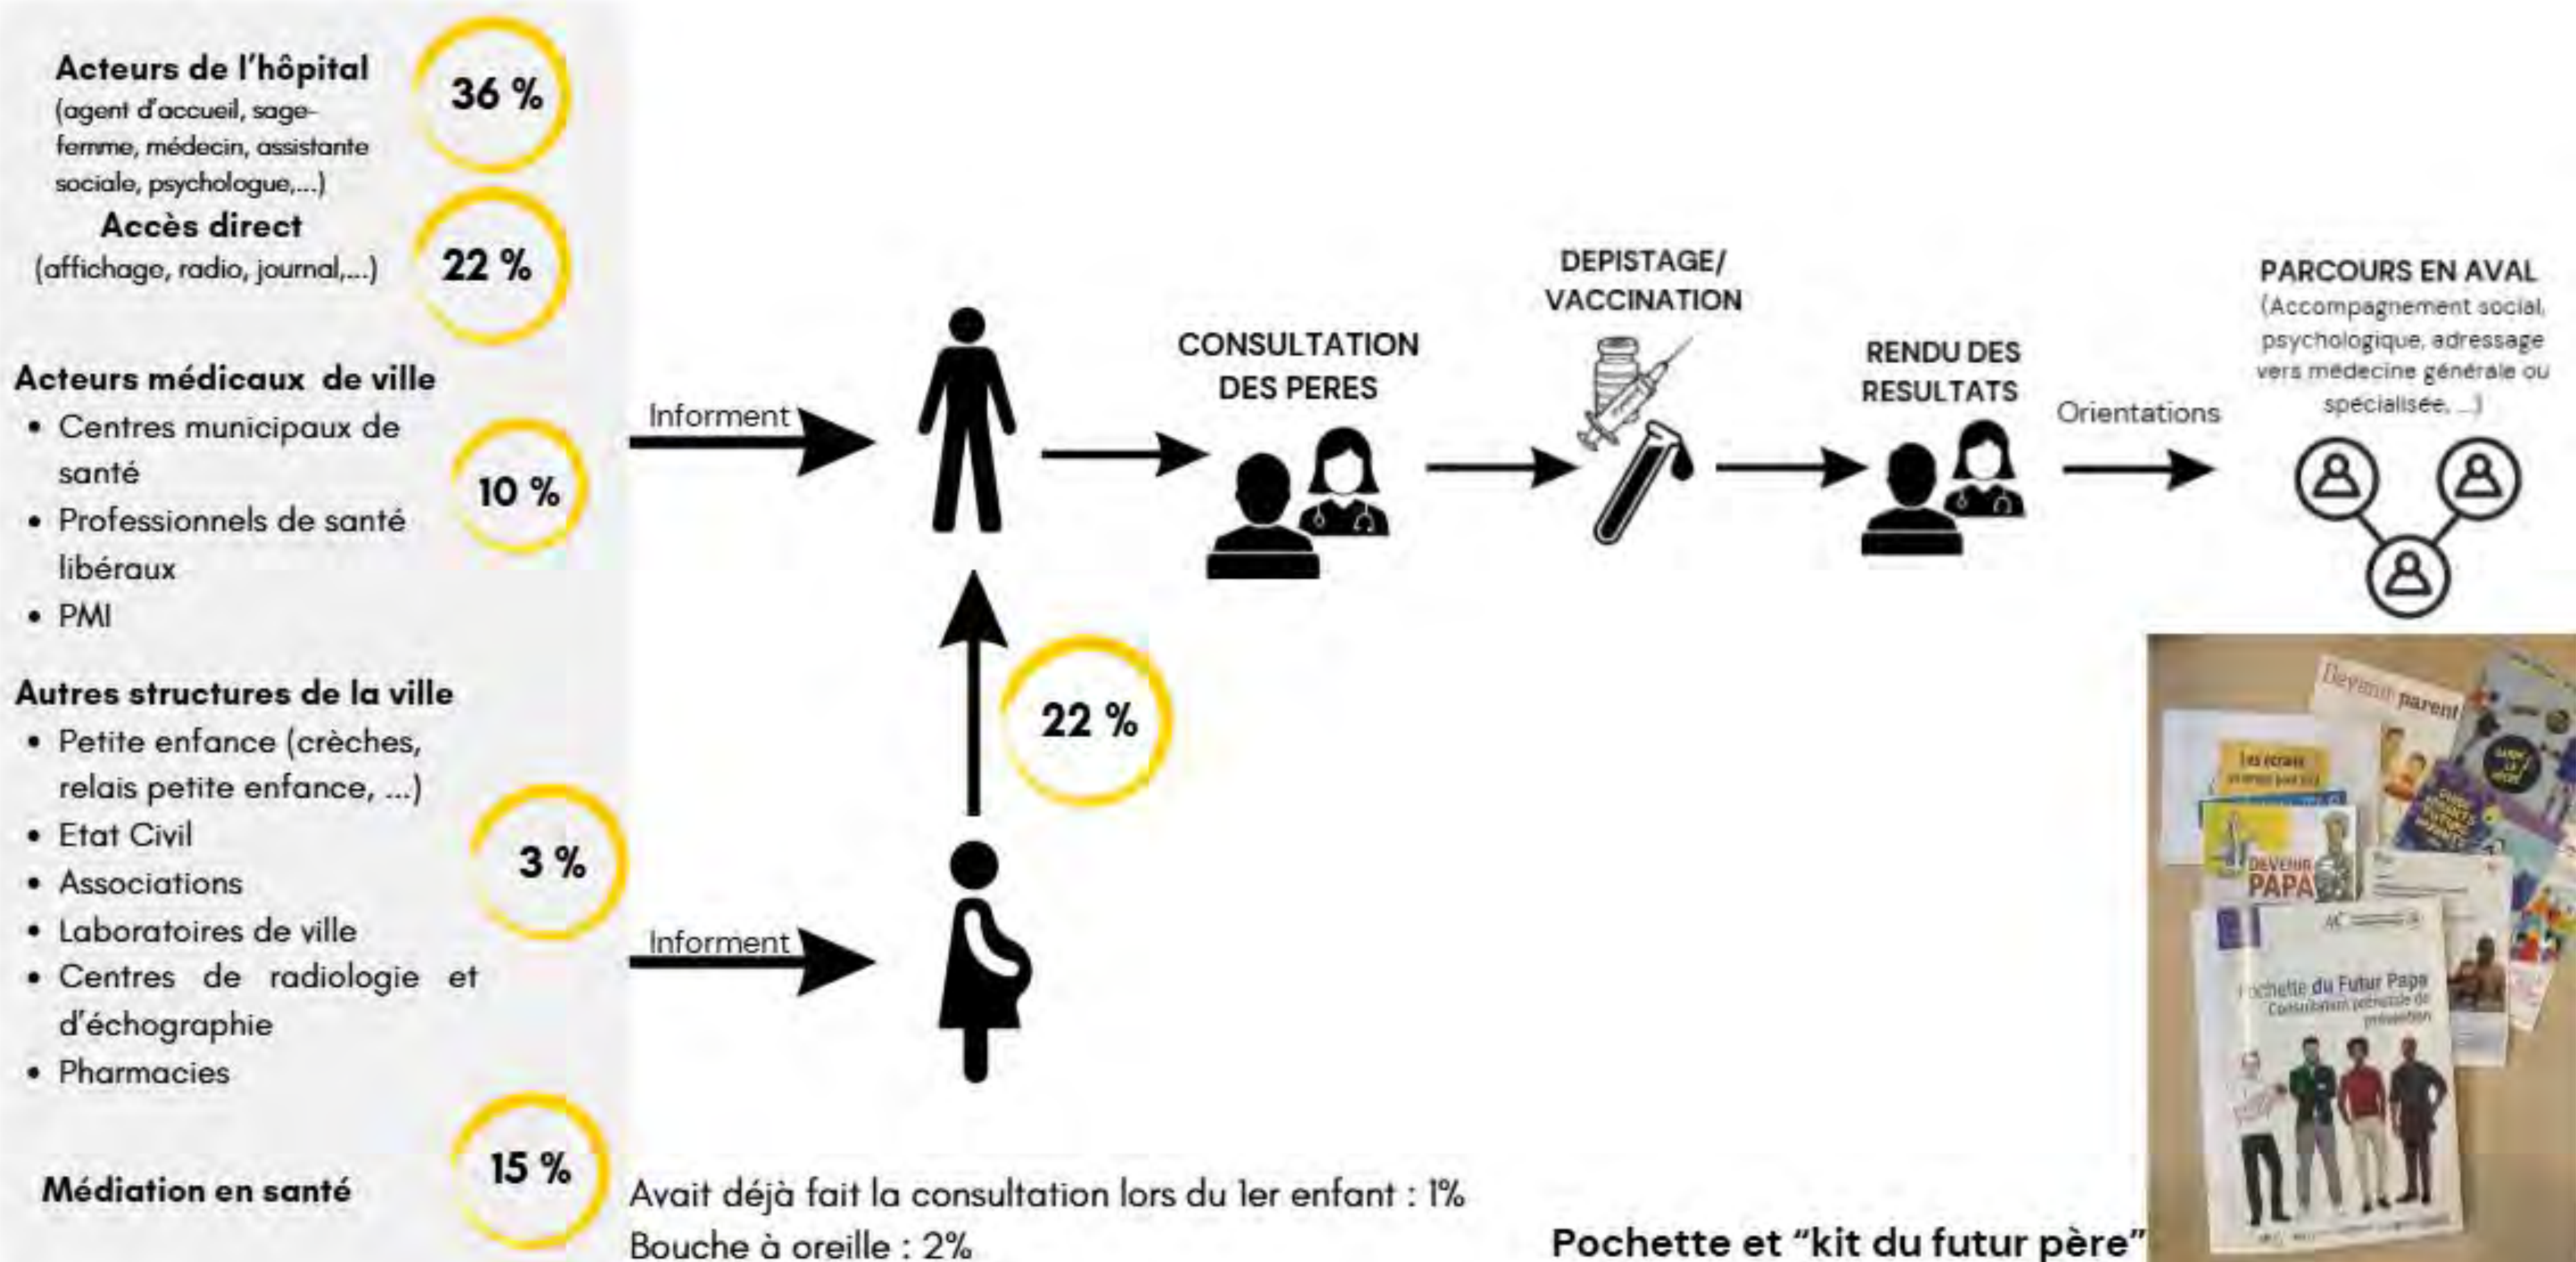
Acteurs de l'hôpital
(agent d'accueil, sage-femme, médecin, assistante sociale, psychologue,...)

36 %

Accès direct
(affichage, radio, journal,...)

22 %

Acteurs médicaux de ville
• Centres municipaux de santé
• Professionnels de santé libéraux
• PMI

10 %

Autres structures de la ville
• Petite enfance (crèches, relais petite enfance, ...)
• Etat Civil
• Associations
• Laboratoires de ville
• Centres de radiologie et d'échographie
• Pharmacies

3 %

Médiation en santé

15 %

Informent

Informent

22 %

CONSULTATION DES PERES

DEPISTAGE/ VACCINATION

RENDU DES RESULTATS

Orientations

PARCOURS EN AVAL
(Accompagnement social, psychologique, adressage vers médecine générale ou spécialisée, ...)

Avait déjà fait la consultation lors du 1er enfant : 1%
Bouche à oreille : 2%

Devenir parent

DEVENIR PAPA

Pochette du Futur Papa
Consultation prénatale de prévention

Pochette et "kit du futur père"